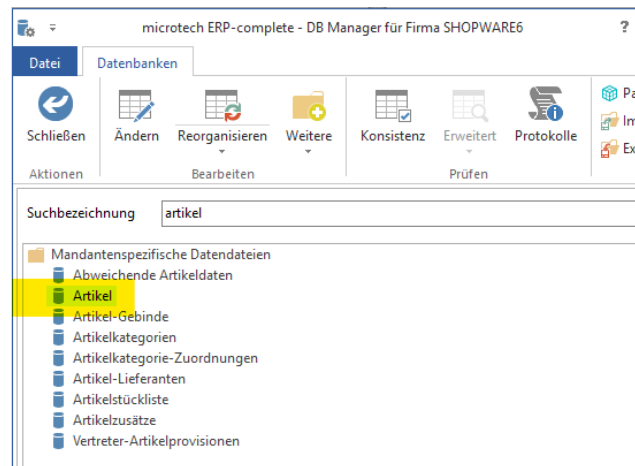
microtech ERP-complete - DB Manager für Firma SHOPWARE6

?

Datei

Datenbanken

Schließen

Ändern

Reorganisieren

Weitere

Konsistenz

Erweitert

Protokolle

Pa

Im

Ex

Aktionen

Bearbeiten

Prüfen

Suchbezeichnung

artikel

Mandantenspezifische Datendateien

Abweichende Artikeldaten

Artikel

Artikel-Gebinde

Artikelkategorien

Artikelkategorie-Zuordnungen

Artikel-Lieferanten

Artikelstückliste

Artikelzusätze

Vertreter-Artikelprovisionen